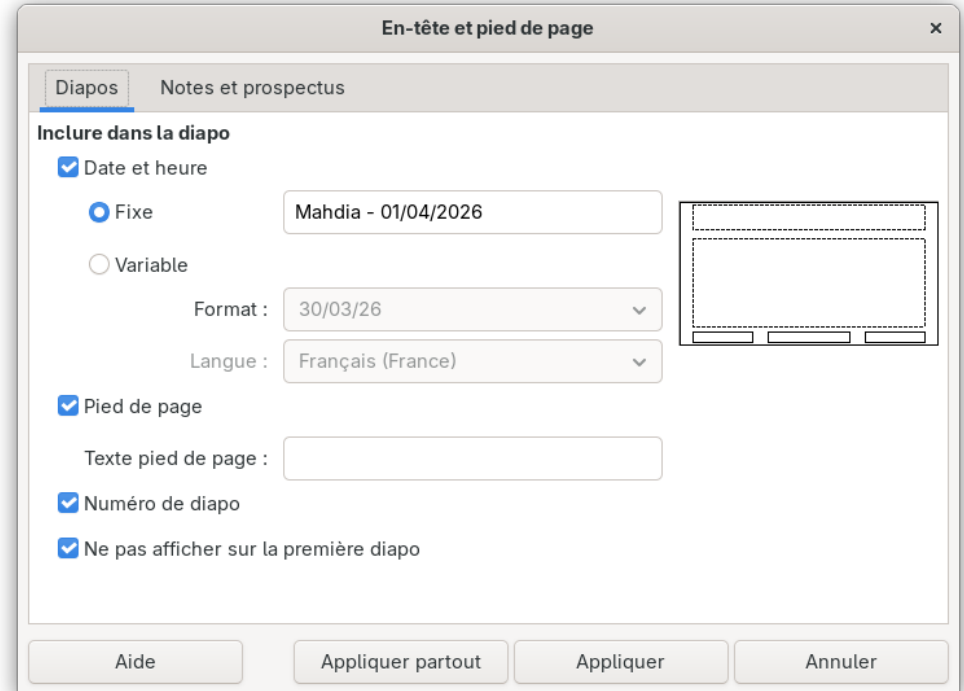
En-tête et pied de page
×

Diapos
Notes et prospectus

Inclure dans la diapo

Date et heure

Fixe
Mahdia - 01/04/2026

Variable

Format :
30/03/26

Langue :
Français (France)

Pied de page

Texte pied de page :

Numéro de diapo

Ne pas afficher sur la première diapo

Aide
Appliquer partout
Appliquer
Annuler